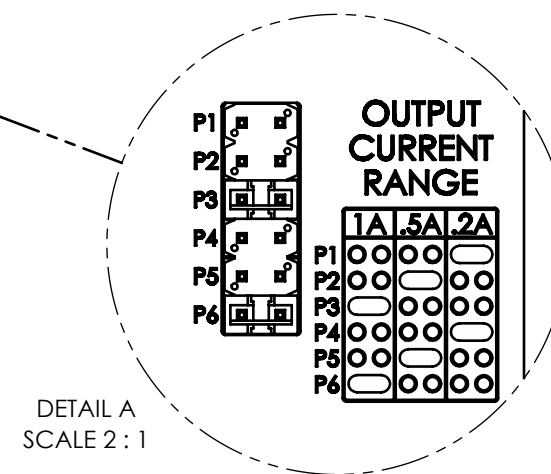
P1
P2
P3
P4
P5
P6

OUTPUT CURRENT RANGE

|  | 1A | .5A | .2A |
|---|---|---|---|
| P1 | OO | OO | ⊂⊃ |
| P2 | OO | ⊂⊃ | OO |
| P3 | ⊂⊃ | OO | OO |
| P4 | OO | OO | ⊂⊃ |
| P5 | OO | ⊂⊃ | OO |
| P6 | ⊂⊃ | OO | OO |

DETAIL A
SCALE 2 : 1